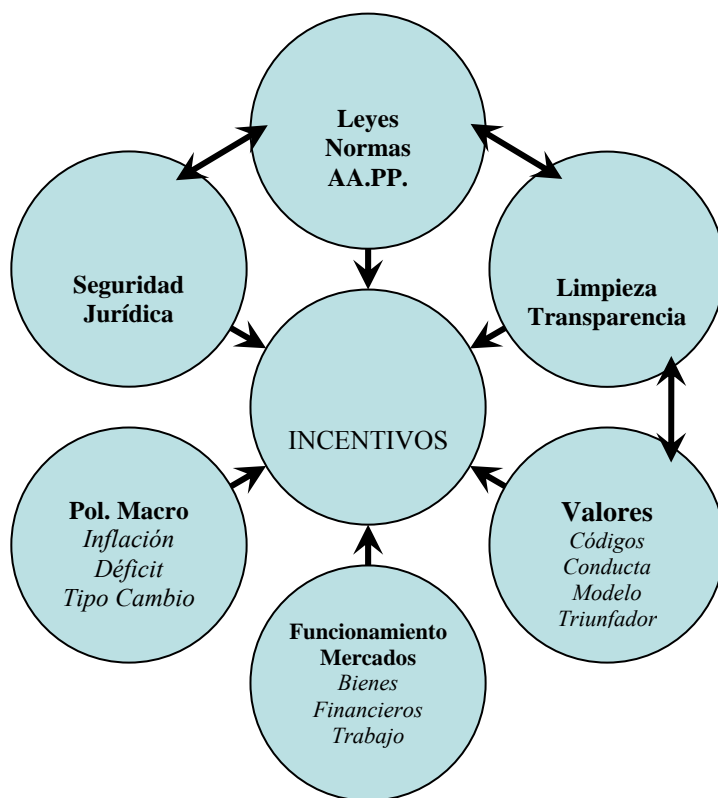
Leyes
Normas
AA.PP.

Seguridad Jurídica

Limpieza Transparencia

INCENTIVOS

Pol. Macro
*Inflación*
*Déficit*
*Tipo Cambio*

Valores
*Códigos*
*Conducta*
*Modelo*
*Triunfador*

Funcionamiento Mercados
*Bienes*
*Financieros*
*Trabajo*